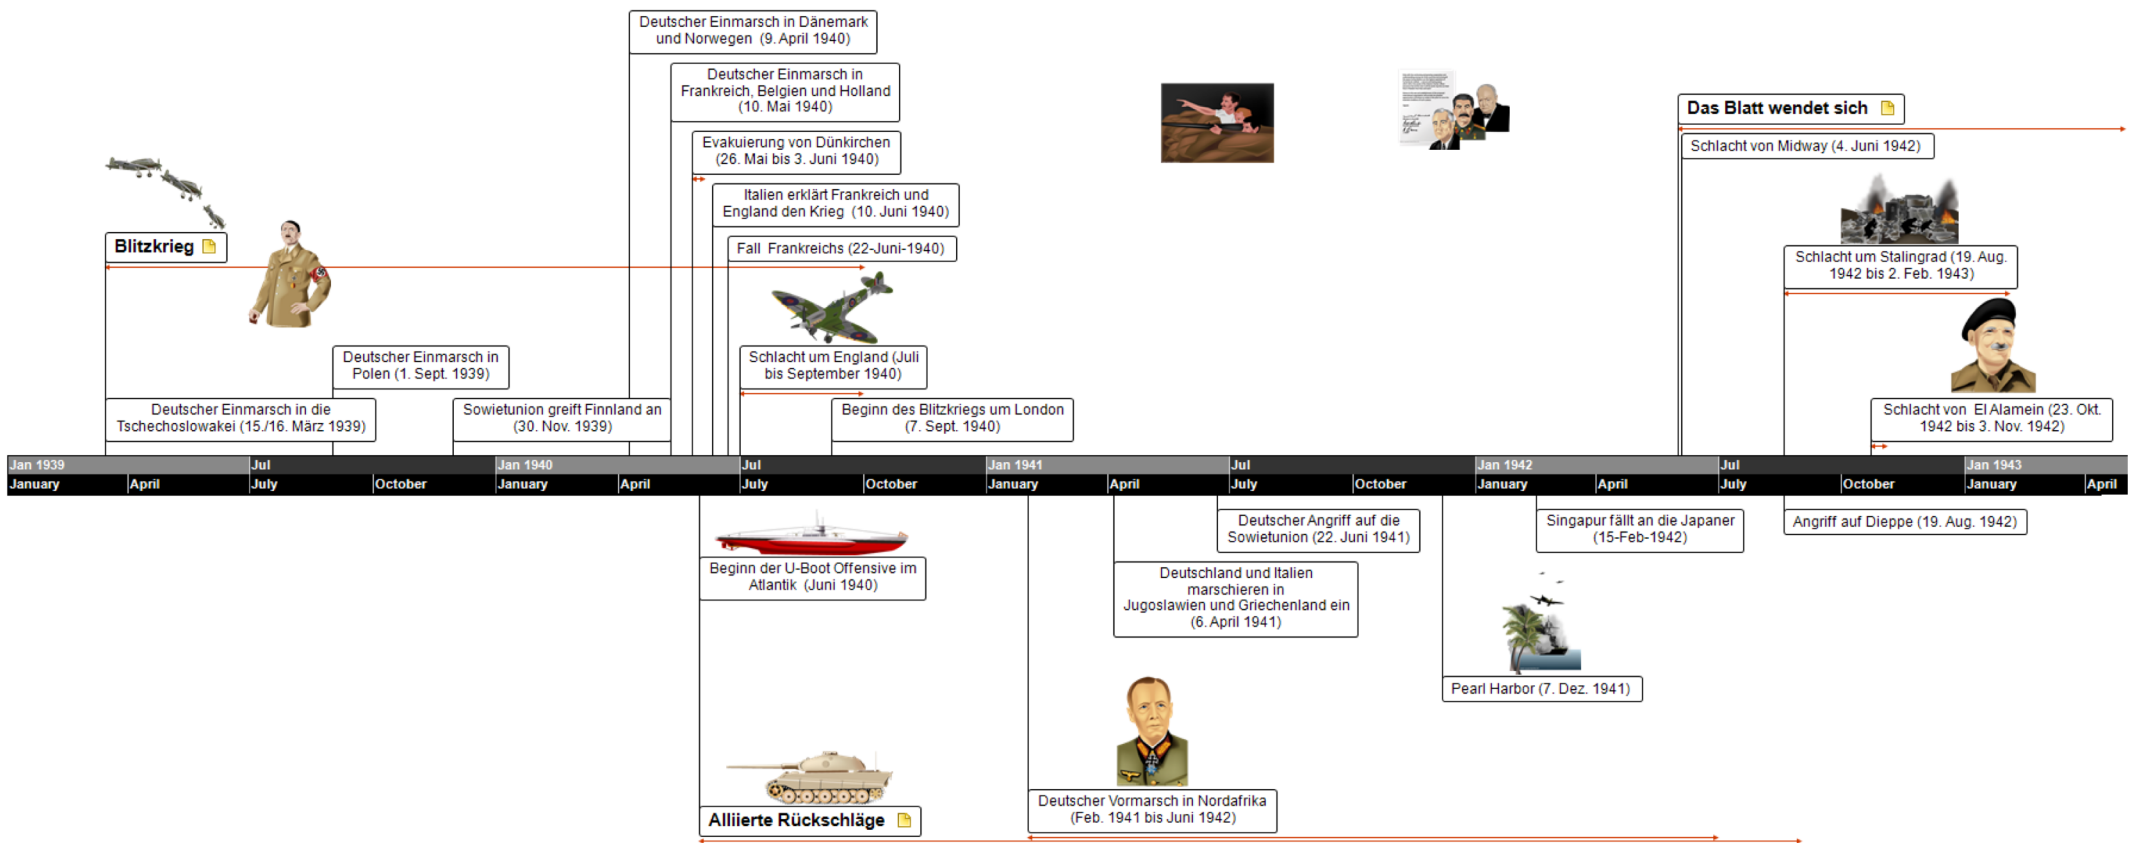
Deutscher Einmarsch in Dänemark und Norwegen (9. April 1940)

Deutscher Einmarsch in Frankreich, Belgien und Holland (10. Mai 1940)

Evakuierung von Dünkirchen (26. Mai bis 3. Juni 1940)

Italien erklärt Frankreich und England den Krieg (10. Juni 1940)

Fall Frankreichs (22-Juni-1940)

Das Blatt wendet sich

Schlacht von Midway (4. Juni 1942)

Blitzkrieg

Schlacht um Stalingrad (19. Aug. 1942 bis 2. Feb. 1943)

Deutscher Einmarsch in Polen (1. Sept. 1939)

Schlacht um England (Juli bis September 1940)

Deutscher Einmarsch in die Tschechoslowakei (15./16. März 1939)

Sowietunion greift Finnland an (30. Nov. 1939)

Beginn des Blitzkriegs um London (7. Sept. 1940)

Schlacht von El Alamein (23. Okt. 1942 bis 3. Nov. 1942)

| Jan 1939 | | Jul | | Jan 1940 | | Jul | | Jan 1941 | | Jul | | Jan 1942 | | Jul | | Jan 1943 | |
|---|---|---|---|---|---|---|---|---|---|---|---|---|---|---|---|---|---|
| January | April | July | October | January | April | July | October | January | April | July | October | January | April | July | October | January | April |

Deutscher Angriff auf die Sowietunion (22. Juni 1941)

Singapur fällt an die Japaner (15-Feb-1942)

Angriff auf Dieppe (19. Aug. 1942)

Beginn der U-Boot Offensive im Atlantik (Juni 1940)

Deutschland und Italien marschieren in Jugoslawien und Griechenland ein (6. April 1941)

Pearl Harbor (7. Dez. 1941)

Deutscher Vormarsch in Nordafrika (Feb. 1941 bis Juni 1942)

Alliierte Rückschläge